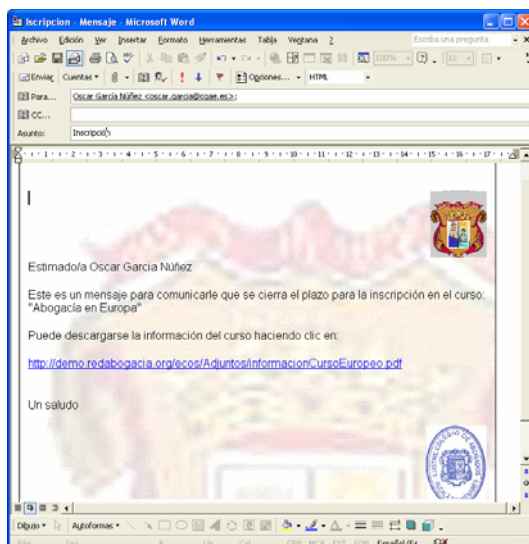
Iscripcion - Mensaje - Microsoft Word

Archivo Edición Ver Insertar Formato Herramientas Tabla Ventana ?

Escriba una pregunta

100% 12

Enviar Cuentas Opciones... HTML

Para... Oscar García Núñez <oscar.garcia@cgae.es>;

CC...

Asunto: Inscripción

Estimado/a Oscar Garcia Núñez

Este es un mensaje para comunicarle que se cierra el plazo para la inscripción en el curso: "Abogacía en Europa"

Puede descargarse la información del curso haciendo clic en:

http://demo.redabogacia.org/ecos/Adjuntos/informacionCursoEuropeo.pdf

Un saludo

Dibujo Autoformas